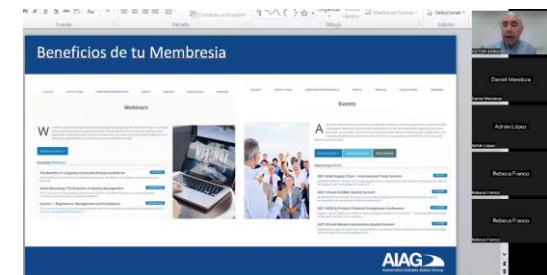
Fuente
Párrafo
Dibujo
Edición
Combinar y centrar
Efectos de forma
Seleccionar
Beneficios de tu Membresia
Webinars
Events
AIAG
Automotive Industry Action Group
VICTOR GURROLA
Daniel Mendoza
Daniel Mendoza
Adrián López
Adrián López
Rebeca Franco
Rebeca Franco
Rebeca Franco
Rebeca Franco